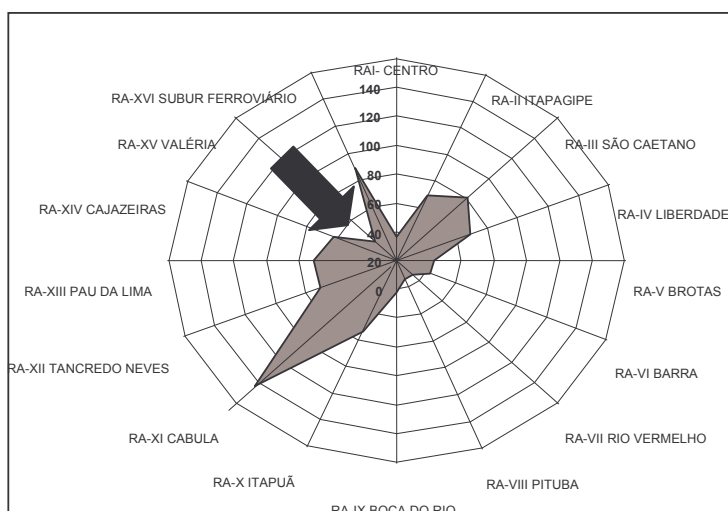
RAI- CENTRO
140
120
100
80
60
40
20
0
RA-II ITAPAGIPE
RA-III SÃO CAETANO
RA-IV LIBERDADE
RA-V BROTAS
RA-VI BARRA
RA-VII RIO VERMELHO
RA-VIII PITUBA
RA-IX BOCA DO RIO
RA-X ITAPUÃ
RA-XI CABULA
RA-XII TANCREDO NEVES
RA-XIII PAU DA LIMA
RA-XIV CAJAZEIRAS
RA-XV VALÉRIA
RA-XVI SUBUR FERROVIÁRIO